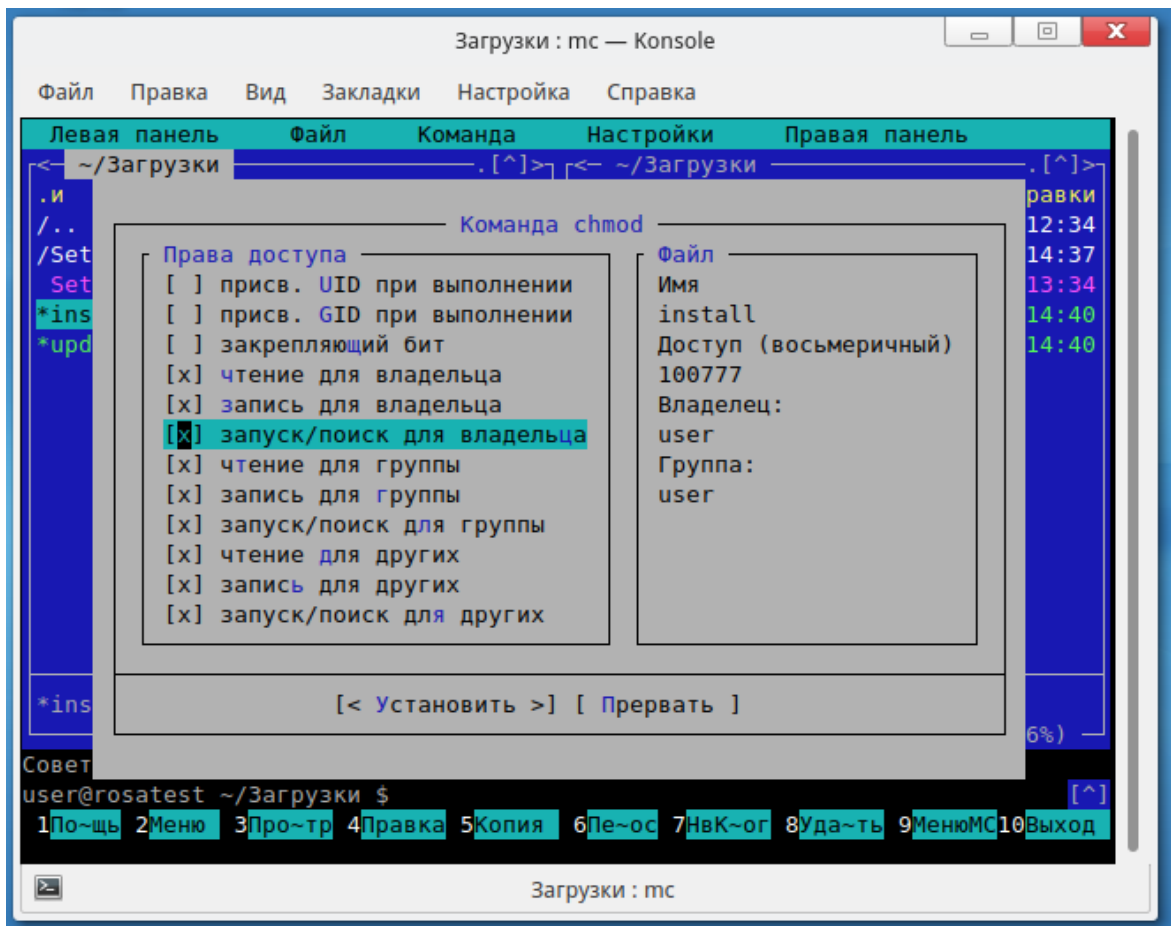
Загрузки : mc — Konsole

Файл Правка Вид Закладки Настройка Справка

Левая панель Файл Команда Настройки Правая панель

<─ ~/Загрузки ─ .[^]> <─ ~/Загрузки ─ .[^]>

.и
/..
/Set
Set
*ins
*upd

равки
12:34
14:37
13:34
14:40
14:40

Команда chmod

Права доступа
[ ] присв. UID при выполнении
[ ] присв. GID при выполнении
[ ] закрепляющий бит
[x] чтение для владельца
[x] запись для владельца
[x] запуск/поиск для владельца
[x] чтение для группы
[x] запись для группы
[x] запуск/поиск для группы
[x] чтение для других
[x] запись для других
[x] запуск/поиск для других

Файл
Имя
install
Доступ (восьмеричный)
100777
Владелец:
user
Группа:
user

[< Установить >] [ Прервать ]

*ins
6%)

Совет
user@rosatest ~/Загрузки $
[^]

1По~щь 2Меню 3Про~тр 4Правка 5Копия 6Пе~ос 7НвК~ог 8Уда~ть 9МенюMC 10Выход

Загрузки : mc